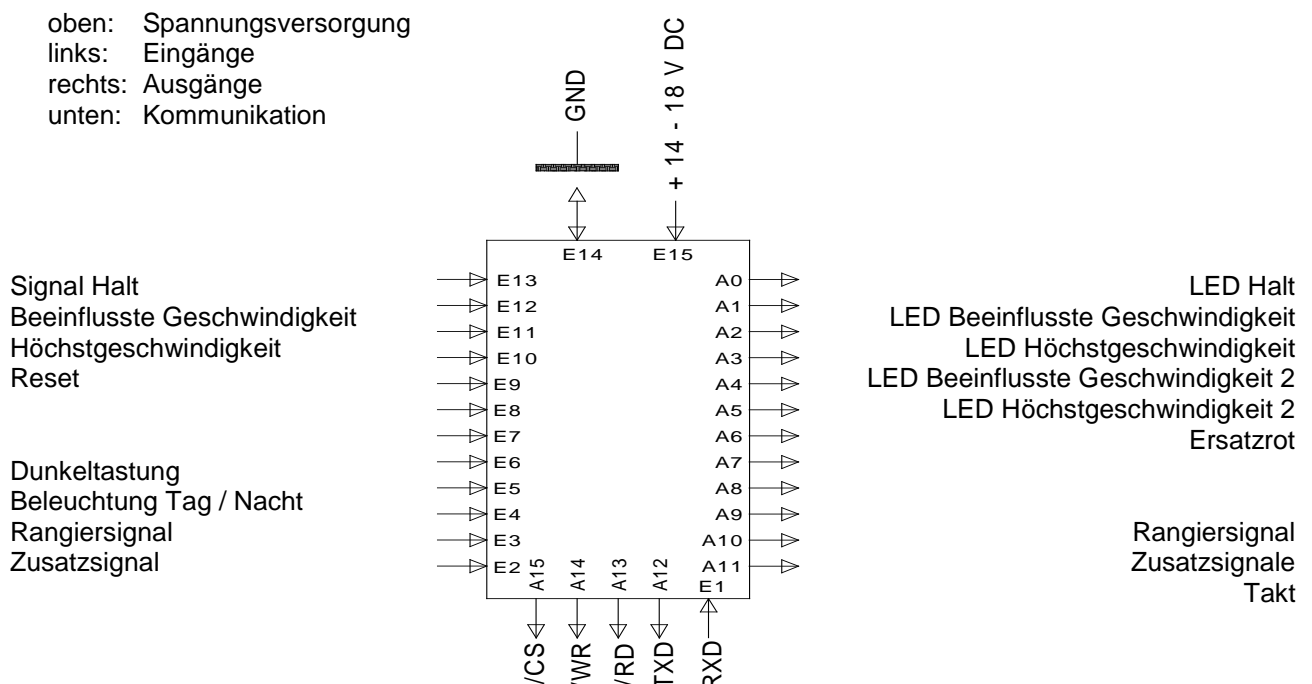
oben: Spannungsversorgung
links: Eingänge
rechts: Ausgänge
unten: Kommunikation

GND

+ 14 - 18 V DC

E14
E15

Signal Halt
Beeinflusste Geschwindigkeit
Höchstgeschwindigkeit
Reset

Dunkeltastung
Beleuchtung Tag / Nacht
Rangiersignal
Zusatzsignal

E13
E12
E11
E10
E9
E8
E7
E6
E5
E4
E3
E2

A0
A1
A2
A3
A4
A5
A6
A7
A8
A9
A10
A11

LED Halt
LED Beeinflusste Geschwindigkeit
LED Höchstgeschwindigkeit
LED Beeinflusste Geschwindigkeit 2
LED Höchstgeschwindigkeit 2
Ersatzrot

Rangiersignal
Zusatzsignale
Takt

A15
A14
A13
A12
E1

/CS
/WR
/RD
TXD
RXD